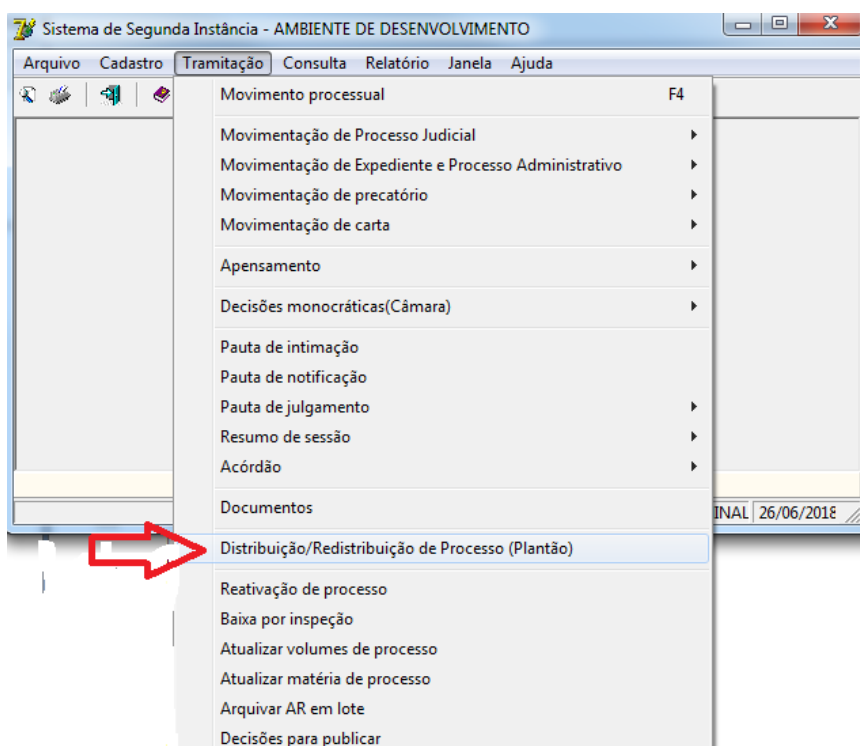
Sistema de Segunda Instância - AMBIENTE DE DESENVOLVIMENTO

Arquivo Cadastro Tramitação Consulta Relatório Janela Ajuda

Movimento processual F4

Movimentação de Processo Judicial
Movimentação de Expediente e Processo Administrativo
Movimentação de precatório
Movimentação de carta

Apensamento

Decisões monocráticas(Câmara)

Pauta de intimação
Pauta de notificação
Pauta de julgamento
Resumo de sessão
Acórdão

Documentos

Distribuição/Redistribuição de Processo (Plantão)

Reativação de processo
Baixa por inspeção
Atualizar volumes de processo
Atualizar matéria de processo
Arquivar AR em lote
Decisões para publicar

INAL 26/06/2018